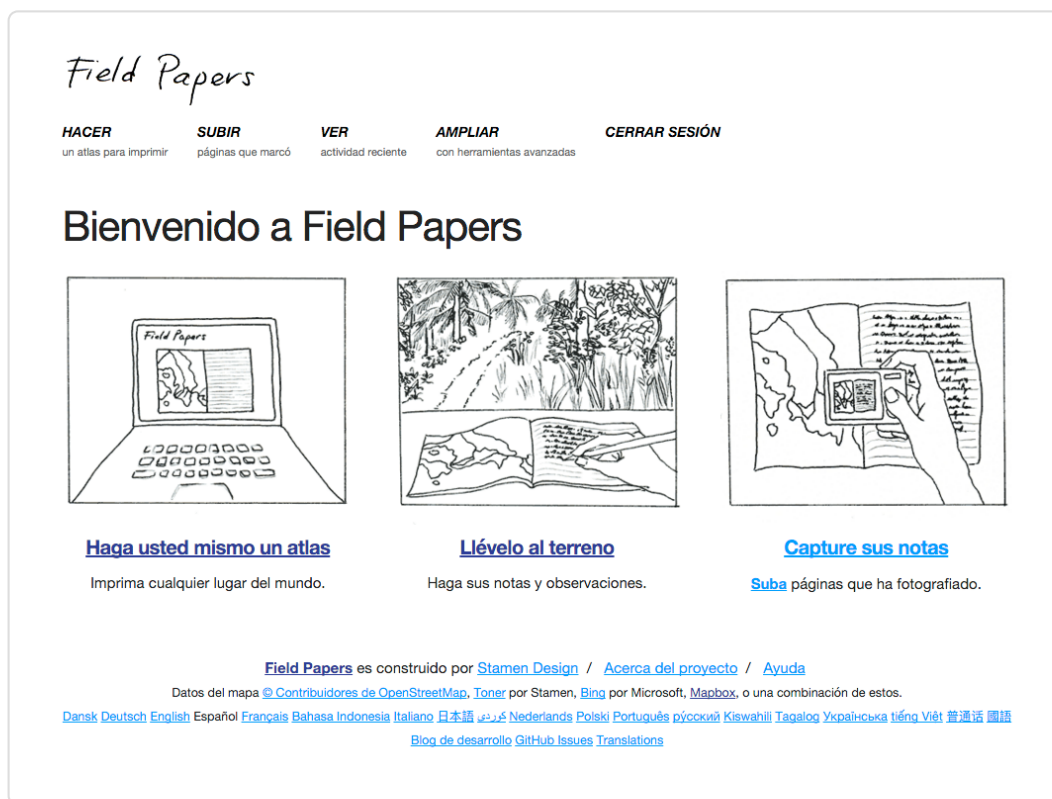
Field Papers

HACER
un atlas para imprimir

SUBIR
páginas que marcó

VER
actividad reciente

AMPLIAR
con herramientas avanzadas

CERRAR SESIÓN

Bienvenido a Field Papers

Field Papers

Haga usted mismo un atlas
Imprima cualquier lugar del mundo.

Llévelo al terreno
Haga sus notas y observaciones.

Capture sus notas
Suba páginas que ha fotografiado.

Field Papers es construido por Stamen Design / Acerca del proyecto / Ayuda
Datos del mapa © Contribuidores de OpenStreetMap, Toner por Stamen, Bing por Microsoft, Mapbox, o una combinación de estos.
Dansk Deutsch English Español Français Bahasa Indonesia Italiano 日本語 کوردی Nederlands Polski Português русский Kiswahili Tagalog Українська tiếng Việt 普通话 國語
Blog de desarrollo GitHub Issues Translations